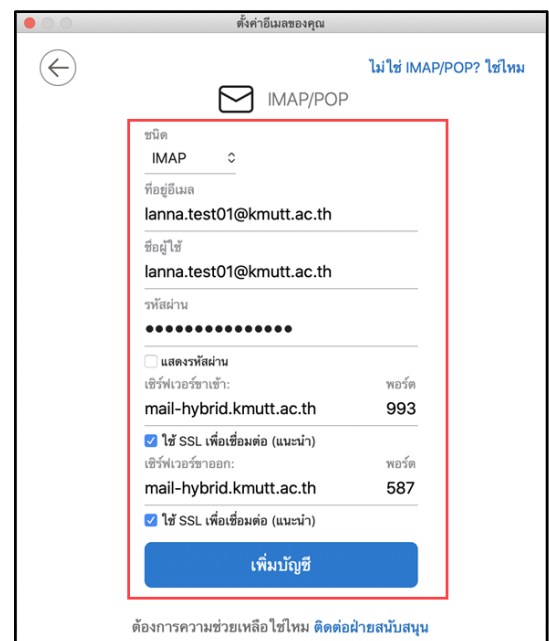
ตั้งค่าอีเมลของคุณ

ไม่ใช่ IMAP/POP? ใช่ไหม

IMAP/POP

ชนิด
IMAP

ที่อยู่อีเมล
lanna.test01@kmutt.ac.th

ชื่อผู้ใช้
lanna.test01@kmutt.ac.th

รหัสผ่าน
●●●●●●●●●●●●●●

แสดงรหัสผ่าน

เซิร์ฟเวอร์ขาเข้า:
mail-hybrid.kmutt.ac.th

พอร์ต
993

ใช้ SSL เพื่อเชื่อมต่อ (แนะนำ)

เซิร์ฟเวอร์ขาออก:
mail-hybrid.kmutt.ac.th

พอร์ต
587

ใช้ SSL เพื่อเชื่อมต่อ (แนะนำ)

เพิ่มบัญชี

ต้องการความช่วยเหลือใช่ไหม ติดต่อฝ่ายสนับสนุน